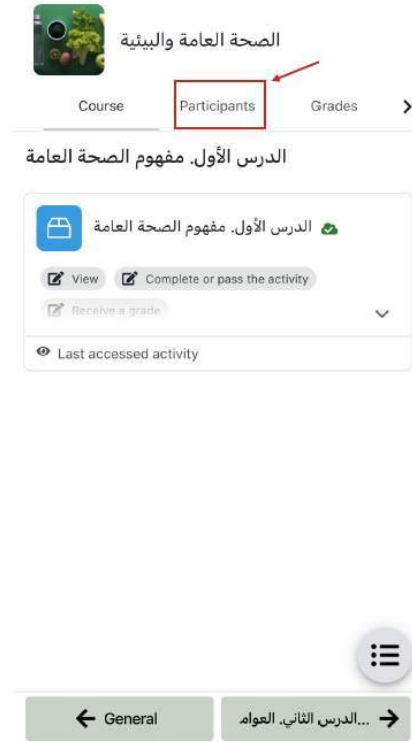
الصحة العامة والبيئية

Course

Participants

Grades

الدرس الأول. مفهوم الصحة العامة

الدرس الأول. مفهوم الصحة العامة

View

Complete or pass the activity

Receive a grade

Last accessed activity

General

...الدرس الثاني. العوام